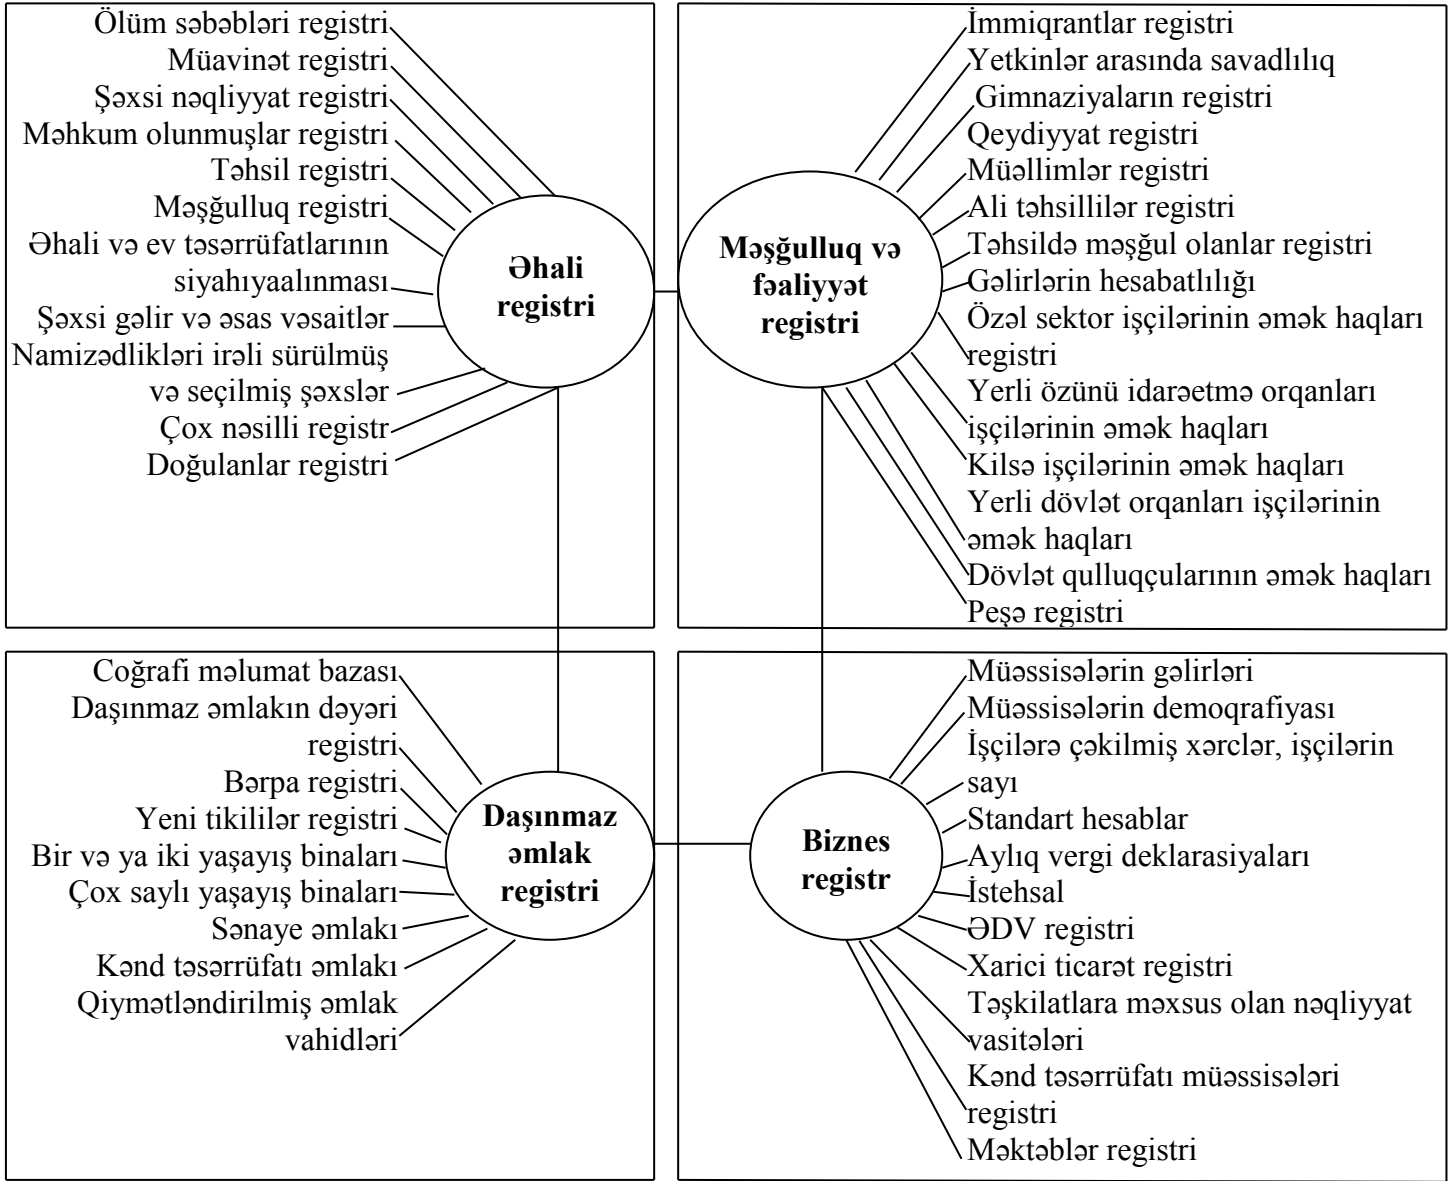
Ölüm səbəbləri registri
Müavinət registri
Şəxsi nəqliyyat registri
Məhkum olunmuşlar registri
Təhsil registri
Məşğulluq registri
Əhali və ev təsərrüfatlarının siyahıyaalınması
Şəxsi gəlir və əsas vəsaitlər
Namizədlikləri irəli sürülmüş və seçilmiş şəxslər
Çox nəsilli registr
Doğulanlar registri

Əhali registri

İmmiqrantlar registri
Yetkinlər arasında savadlılıq
Gimnaziyaların registri
Qeydiyyat registri
Müəllimlər registri
Ali təhsillilər registri
Təhsildə məşğul olanlar registri
Gəlirlərin hesabatlılığı
Özəl sektor işçilərinin əmək haqları registri
Yerli özünü idarəetmə orqanları işçilərinin əmək haqları
Kilsə işçilərinin əmək haqları
Yerli dövlət orqanları işçilərinin əmək haqları
Dövlət qulluqçularının əmək haqları
Peşə registri

Məşğulluq və fəaliyyət registri

Coğrafi məlumat bazası
Daşınmaz əmlakın dəyəri registri
Bərpa registri
Yeni tikililər registri
Bir və ya iki yaşayış binaları
Çox saylı yaşayış binaları
Sənaye əmlakı
Kənd təsərrüfatı əmlakı
Qiymətləndirilmiş əmlak vahidləri

Daşınmaz əmlak registri

Biznes registr

Müəssisələrin gəlirləri
Müəssisələrin demoqrafiyası
İşçilərə çəkilmiş xərclər, işçilərin sayı
Standart hesablar
Aylıq vergi deklarasiyaları
İstehsal
ƏDV registri
Xarici ticarət registri
Təşkilatlara məxsus olan nəqliyyat vasitələri
Kənd təsərrüfatı müəssisələri registri
Məktəblər registri